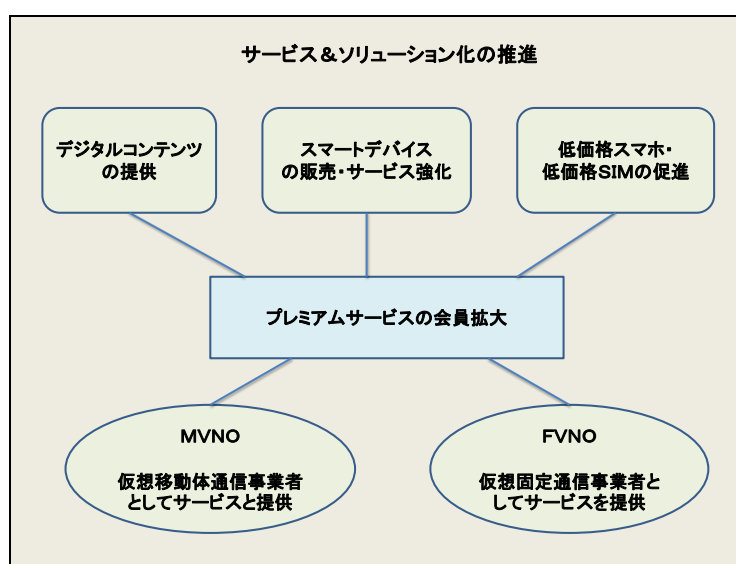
サービス＆ソリューション化の推進

デジタルコンテンツの提供

スマートデバイスの販売・サービス強化

低価格スマホ・低価格SIMの促進

プレミアムサービスの会員拡大

MVNO

仮想移動体通信事業者としてサービスと提供

FVNO

仮想固定通信事業者としてサービスを提供